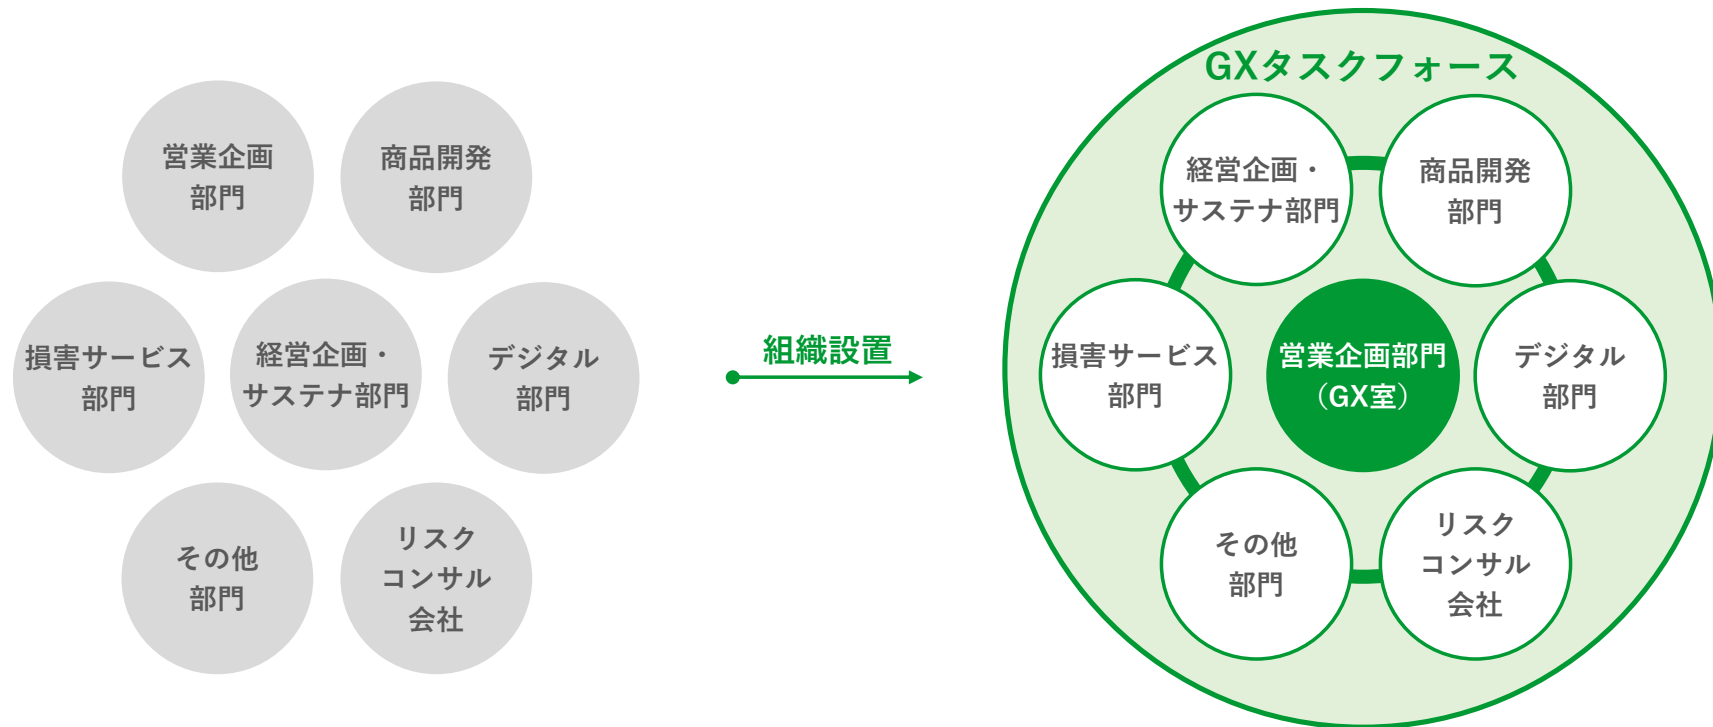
営業企画部門

商品開発部門

損害サービス部門

経営企画・サステナ部門

デジタル部門

その他部門

リスクコンサル会社

組織設置

GXタスクフォース

経営企画・サステナ部門

商品開発部門

損害サービス部門

営業企画部門（GX室）

デジタル部門

その他部門

リスクコンサル会社